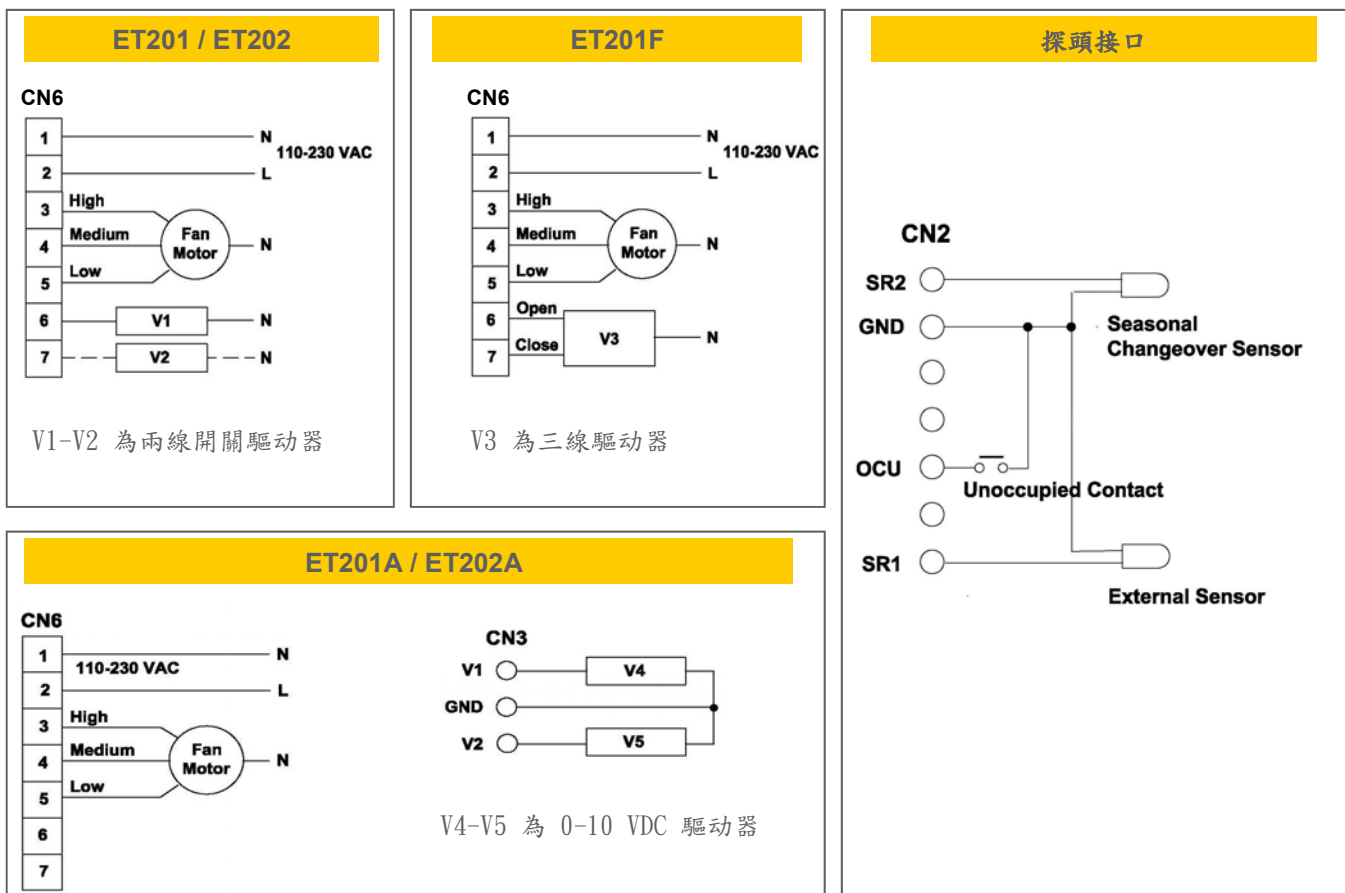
ET201 / ET202

CN6
1 N 110-230 VAC
2 L
3 High
4 Medium Fan Motor N
5 Low
6 V1 N
7 V2 N

V1-V2 為兩線開關驅动器

ET201F

CN6
1 N 110-230 VAC
2 L
3 High
4 Medium Fan Motor N
5 Low
6 Open V3 N
7 Close

V3 為三線驅动器

探頭接口

CN2
SR2
GND
OCU
SR1
Seasonal Changeover Sensor
Unoccupied Contact
External Sensor

ET201A / ET202A

CN6
1 N
110-230 VAC
2 L
3 High
4 Medium Fan Motor N
5 Low
6
7

CN3
V1 V4
GND
V2 V5

V4-V5 為 0-10 VDC 驅动器